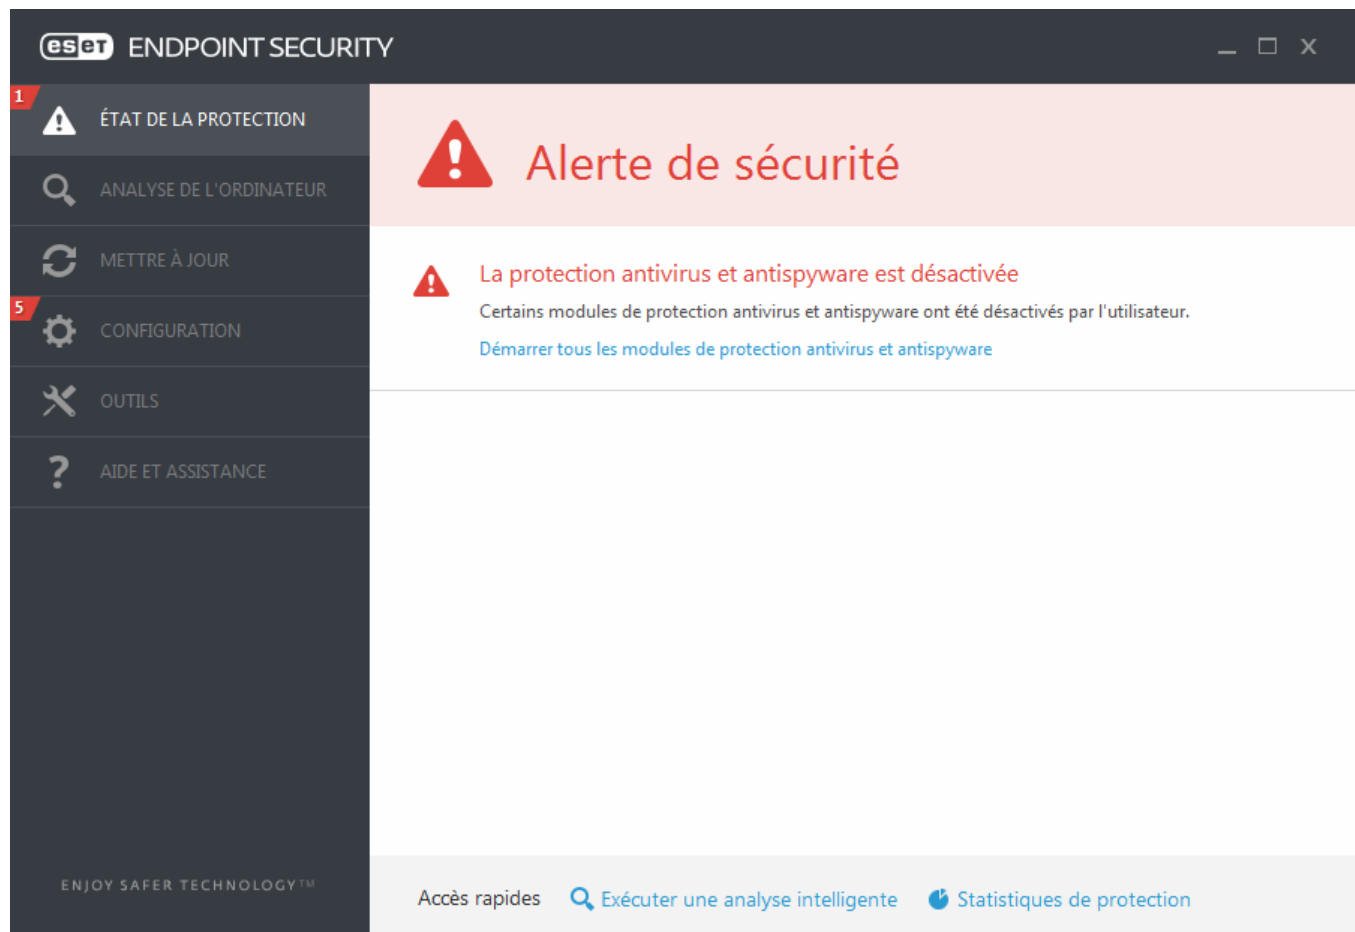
eset ENDPOINT SECURITY

1
ÉTAT DE LA PROTECTION
ANALYSE DE L'ORDINATEUR
METTRE À JOUR
5
CONFIGURATION
OUTILS
AIDE ET ASSISTANCE

ENJOY SAFER TECHNOLOGY™

Alerte de sécurité

La protection antivirus et antispyware est désactivée
Certains modules de protection antivirus et antispyware ont été désactivés par l'utilisateur.
Démarrer tous les modules de protection antivirus et antispyware

Accès rapides
Exécuter une analyse intelligente
Statistiques de protection